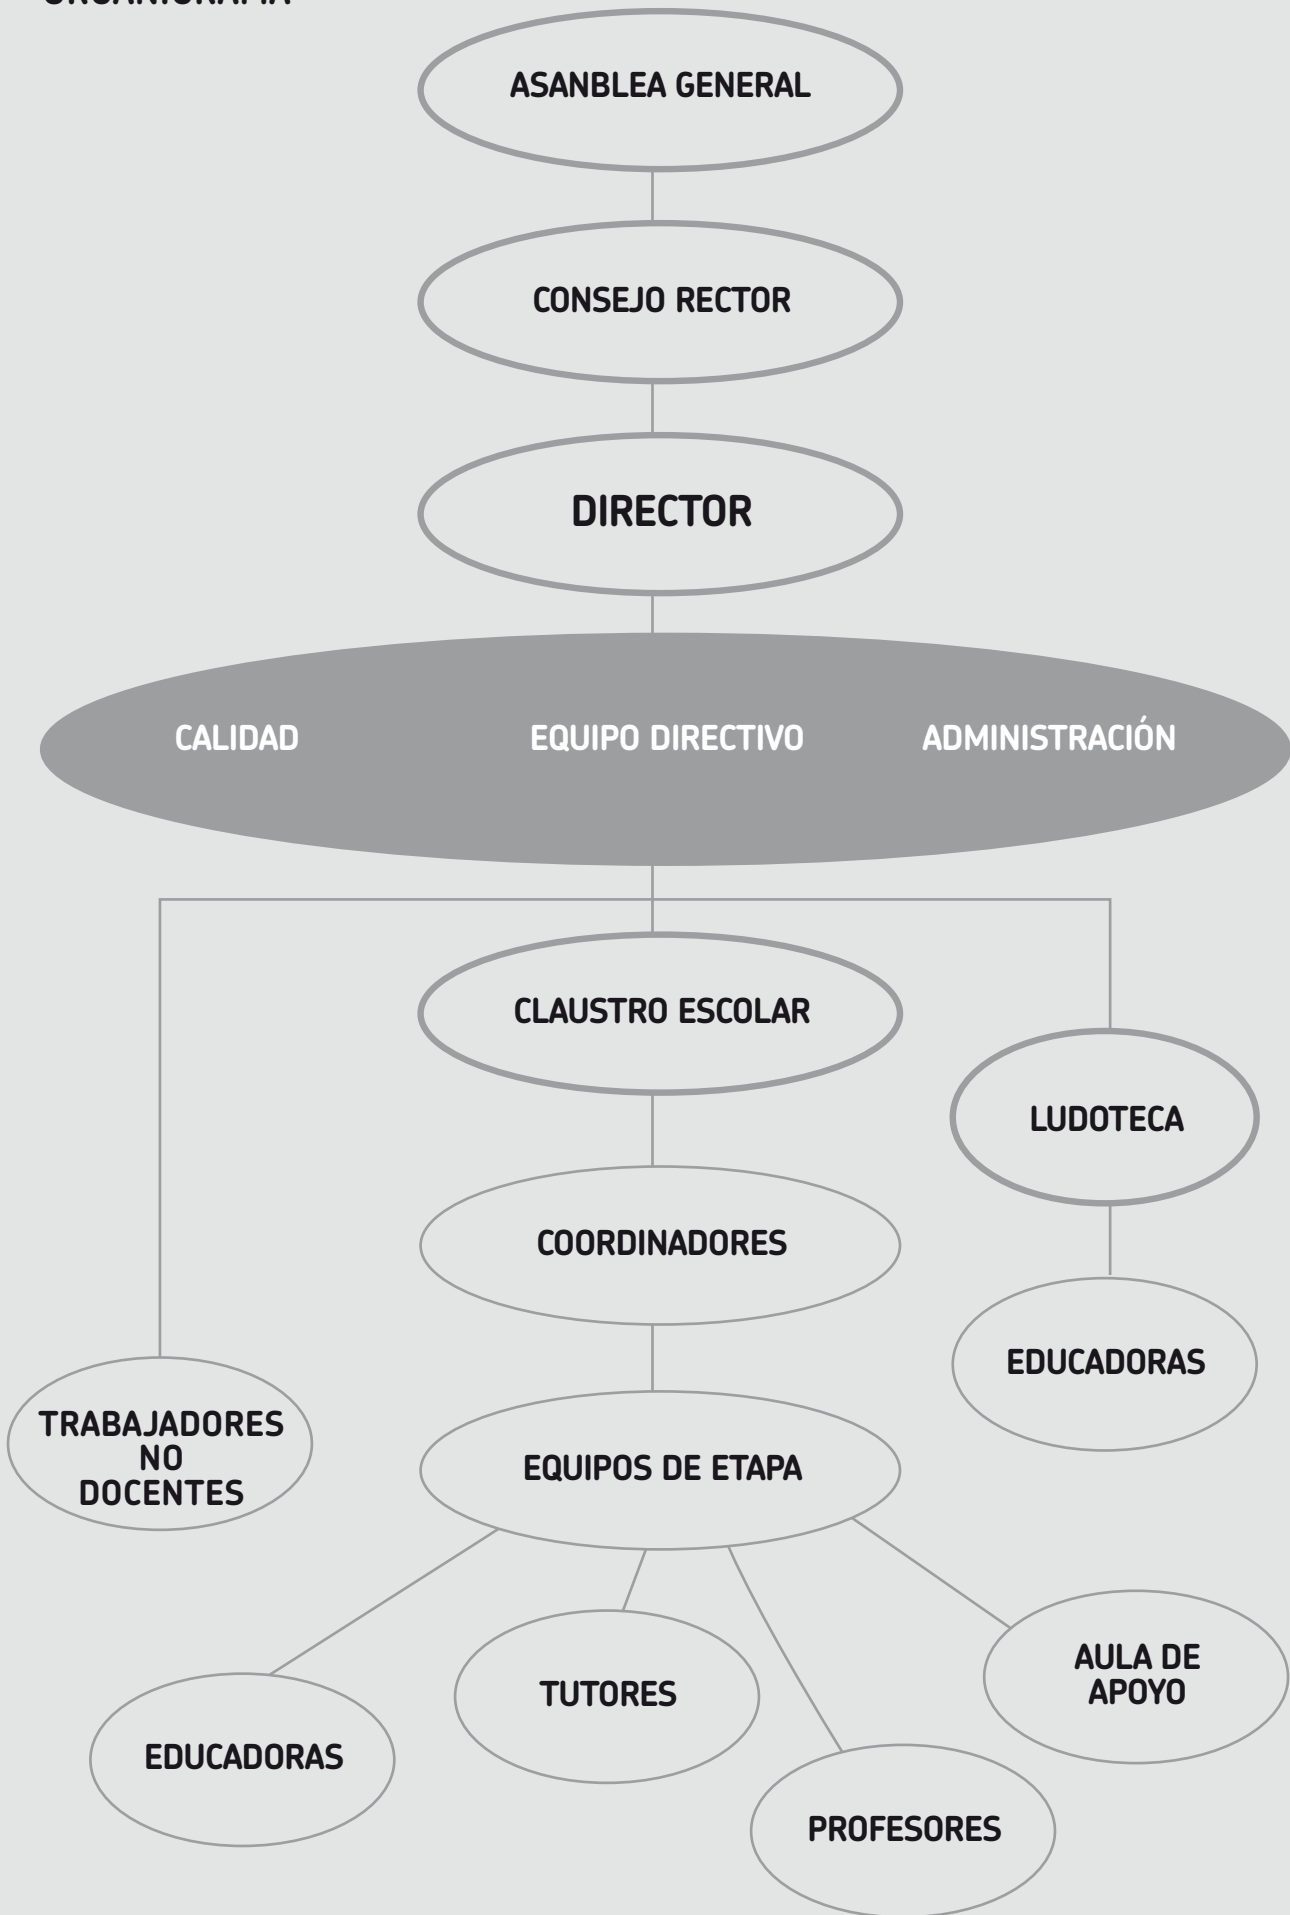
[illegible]

ASANBLEA GENERAL

CONSEJO RECTOR

DIRECTOR

CALIDAD

EQUIPO DIRECTIVO

ADMINISTRACIÓN

CLAUSTRO ESCOLAR

LUDOTECA

COORDINADORES

EDUCADORAS

TRABAJADORES NO DOCENTES

EQUIPOS DE ETAPA

AULA DE APOYO

TUTORES

EDUCADORAS

PROFESORES